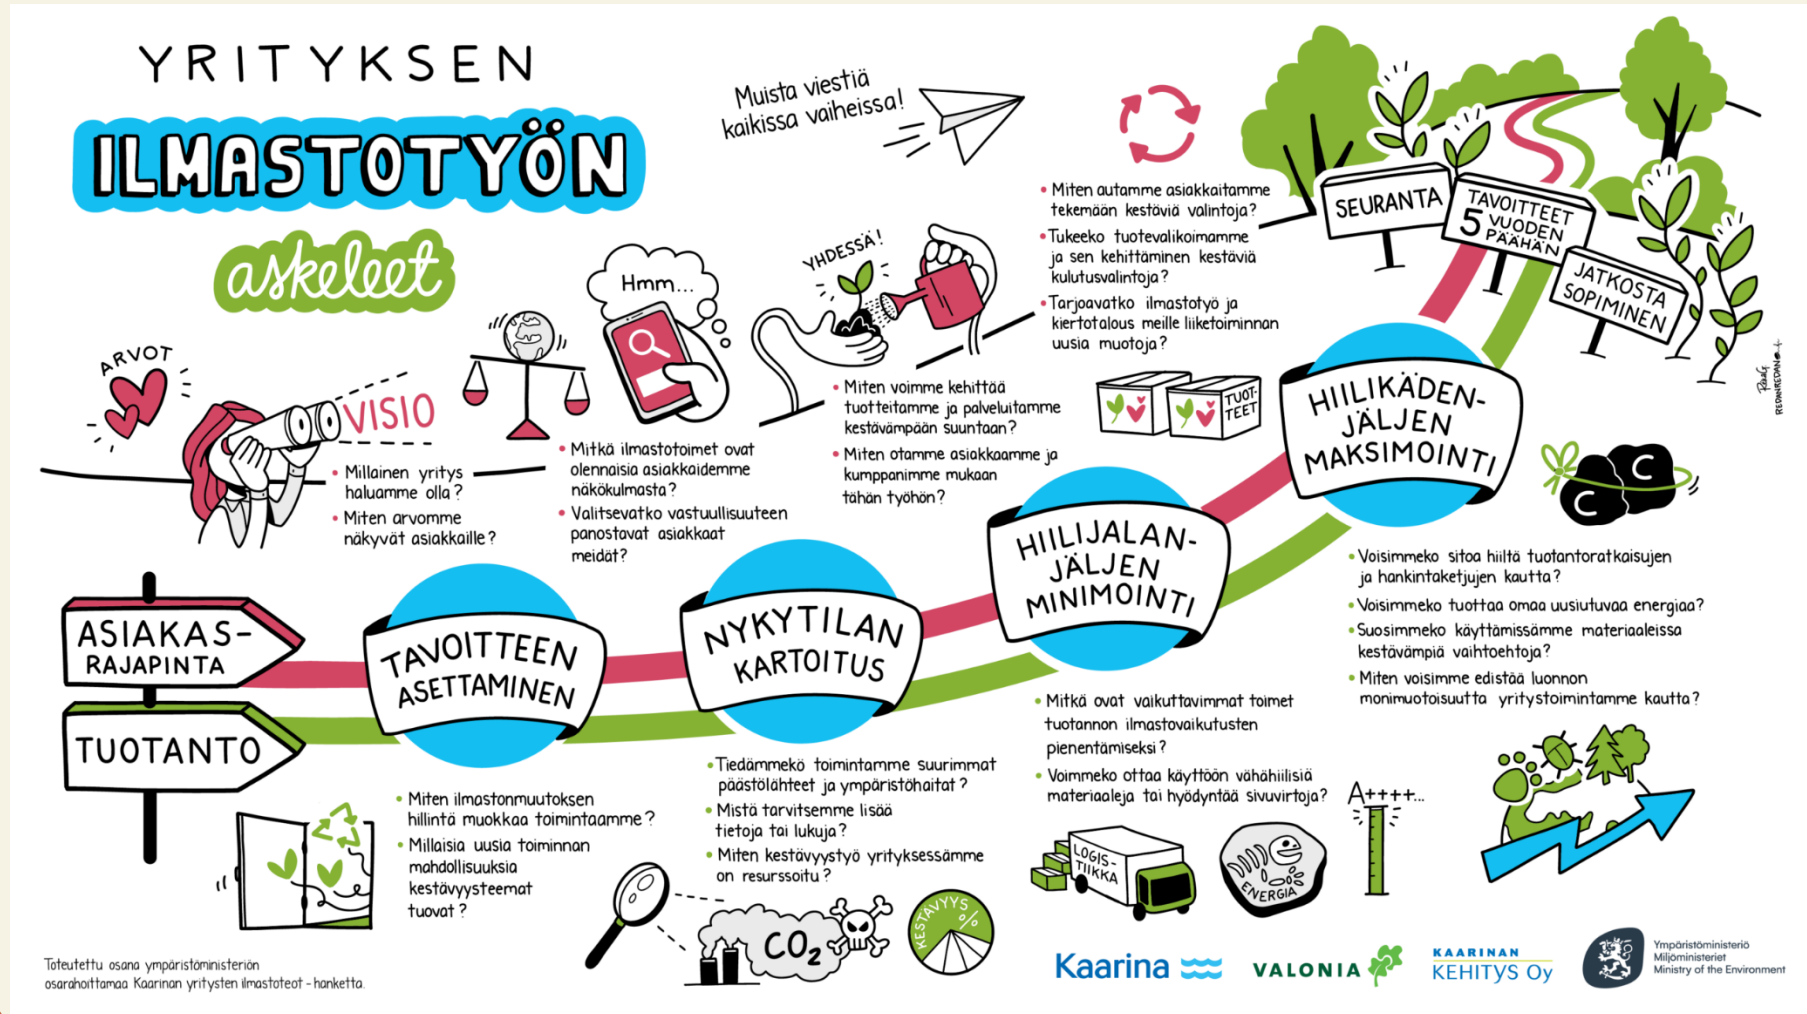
YRITYKSEN
ILMASTOTYÖN
askeleet

Muista viestiä kaikissa vaiheissa!

ARVOT

VISIO

• Millainen yritys haluamme olla?
• Miten arvomme näkyvät asiakkaille?

Hmm...

• Mitkä ilmastotoimet ovat olennaisia asiakkaidemme näkökulmasta?
• Valitsevatko vastuullisuuteen panostavat asiakkaat meidät?

YHDESSÄ!

• Miten voimme kehittää tuotteitamme ja palveluitamme kestävämpään suuntaan?
• Miten otamme asiakkaamme ja kumppanimme mukaan tähän työhön?

• Miten autamme asiakkaitamme tekemään kestäviä valintoja?
• Tukeeko tuotevalikoimamme ja sen kehittäminen kestäviä kulutusvalintoja?
• Tarjoavatko ilmastotyö ja kiertotalous meille liiketoiminnan uusia muotoja?

TUOTTEET

SEURANTA

TAVOITTEET 5 VUODEN PÄÄHÄN

JATKOSTA SOPIMINEN

HIILIKÄDENJÄLJEN MAKSIMOINTI

C C

• Voisimmeko sitoa hiiltä tuotantoratkaisujen ja hankintaketjujen kautta?
• Voisimmeko tuottaa omaa uusiutuvaa energiaa?
• Suosimmeko käyttämissämme materiaaleissa kestävämpiä vaihtoehtoja?
• Miten voimme edistää luonnon monimuotoisuutta yritystoimintamme kautta?

ASIAKASRAJAPINTA

TUOTANTO

TAVOITTEEN ASETTAMINEN

NYKYTILAN KARTOITUS

HIILIJALANJÄLJEN MINIMOINTI

• Miten ilmastonmuutoksen hillintä muokkaa toimintaamme?
• Millaisia uusia toiminnan mahdollisuuksia kestävyysteemat tuovat?

• Tiedämmekö toimintamme suurimmat päästölähteet ja ympäristöhaitat?
• Mistä tarvitsemme lisää tietoja tai lukuja?
• Miten kestävyystyö yrityksessämme on resurssoitu?

• Mitkä ovat vaikuttavimmat toimet tuotannon ilmastovaikutusten pienentämiseksi?
• Voimmeko ottaa käyttöön vähähiilisiä materiaaleja tai hyödyntää sivuvirtoja?

A++++...

LOGISTIIKKA

ENERGIA

$CO_2$

KESTÄVYYS %

Toteutettu osana ympäristöministeriön osarahoittamaa Kaarinan yritysten ilmastoteot -hanketta.

Kaarina

VALONIA

KAARINAN KEHITYS Oy

Ympäristöministeriö
Miljöministeriet
Ministry of the Environment

REDANREDAN